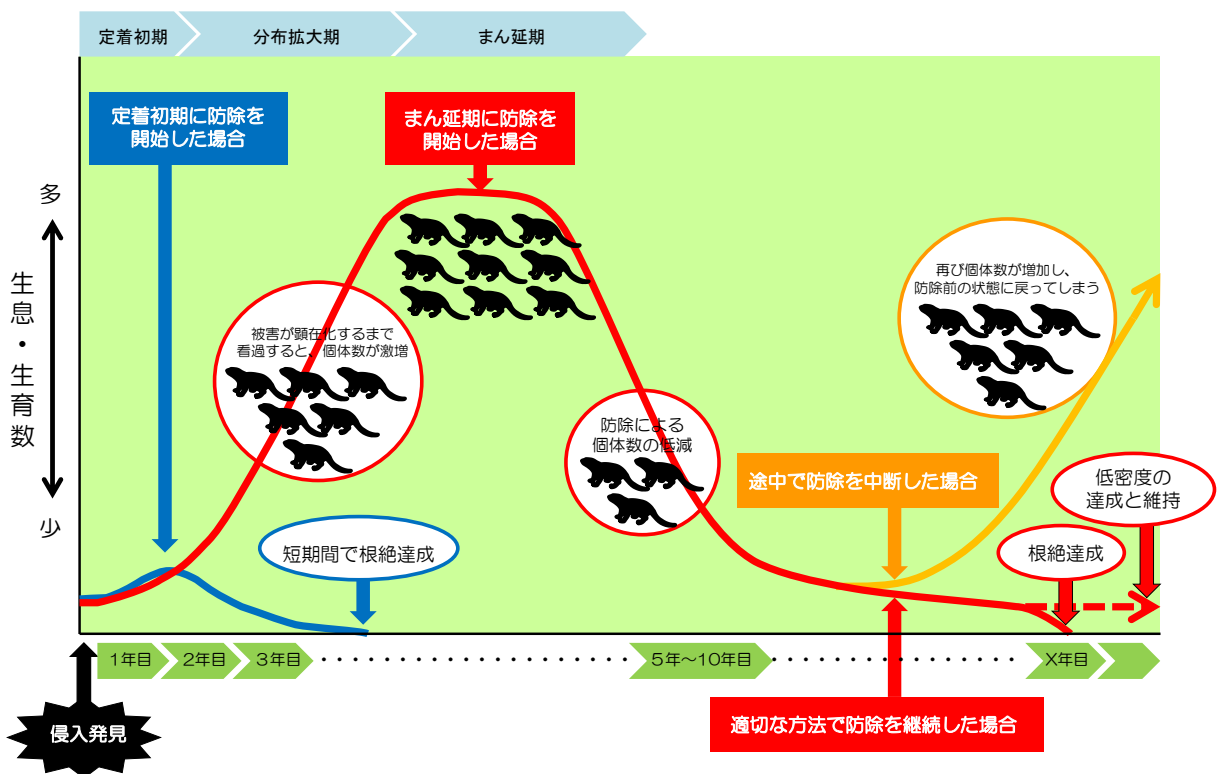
定着初期
分布拡大期
まん延期

定着初期に防除を開始した場合

まん延期に防除を開始した場合

多
生息・生育数
少

被害が顕在化するまで看過すると、個体数が激増

防除による個体数の低減

再び個体数が増加し、防除前の状態に戻ってしまう

途中で防除を中断した場合

低密度の達成と維持

短期間で根絶達成

根絶達成

1年目
2年目
3年目
5年〜10年目
X年目

侵入発見

適切な方法で防除を継続した場合